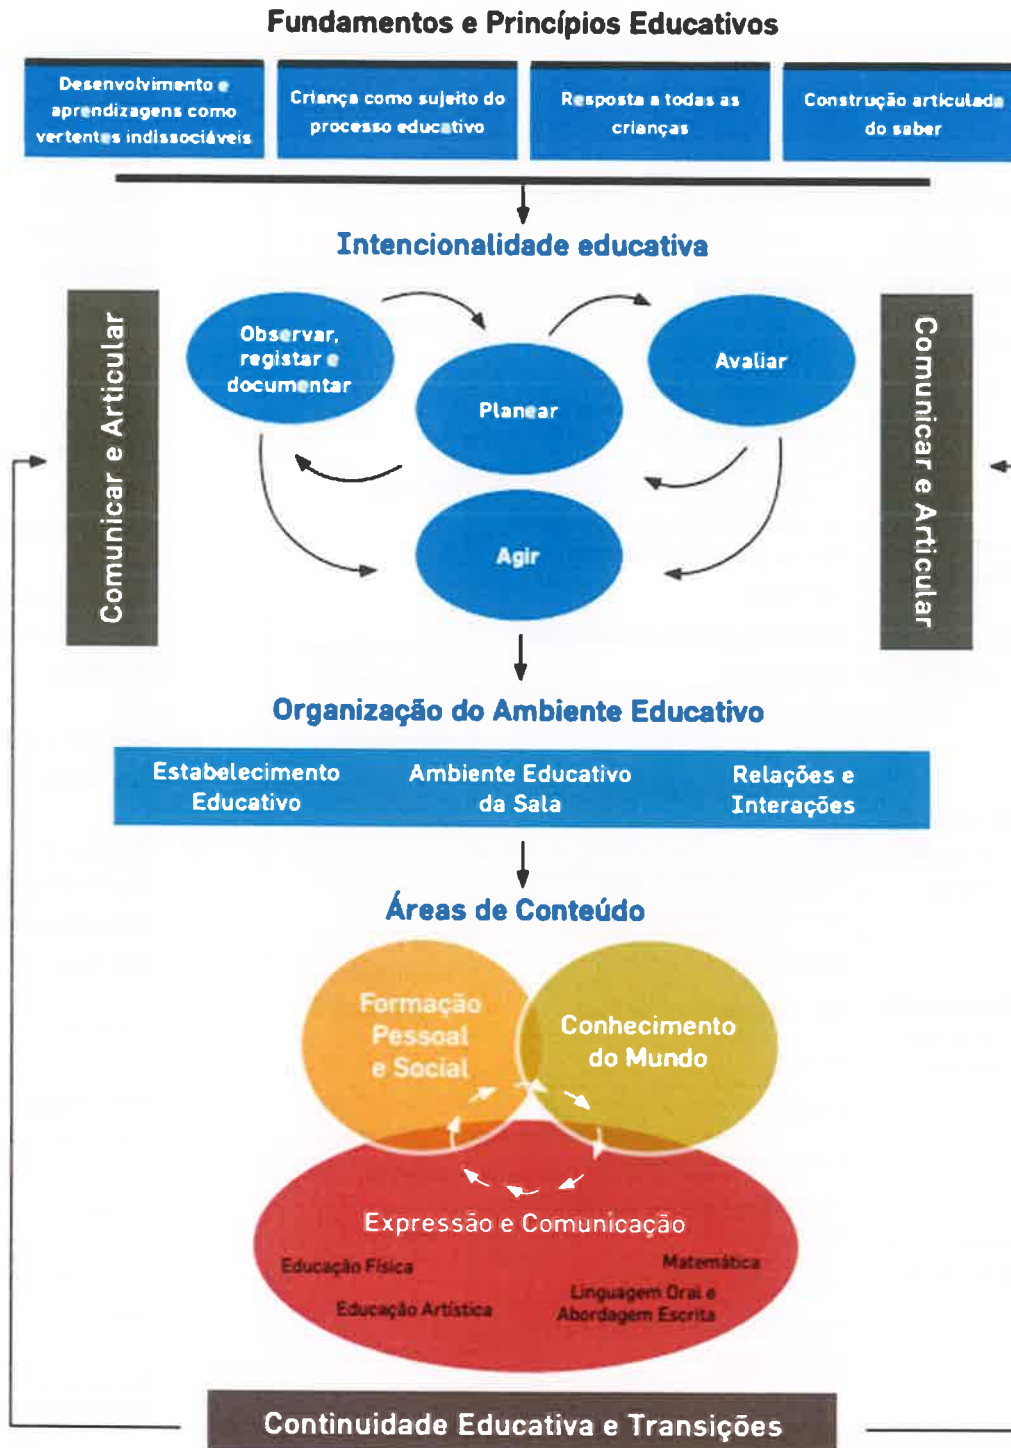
Fundamentos e Princípios Educativos

Desenvolvimento e aprendizagens como vertentes indissociáveis

Criança como sujeito do processo educativo

Resposta a todas as crianças

Construção articulada do saber

Intencionalidade educativa

Comunicar e Articular

Observar, registar e documentar

Planear

Avaliar

Agir

Comunicar e Articular

Organização do Ambiente Educativo

Estabelecimento Educativo

Ambiente Educativo da Sala

Relações e Interações

Áreas de Conteúdo

Formação Pessoal e Social

Conhecimento do Mundo

Expressão e Comunicação

Educação Física

Matemática

Educação Artística

Linguagem Oral e Abordagem Escrita

Continuidade Educativa e Transições